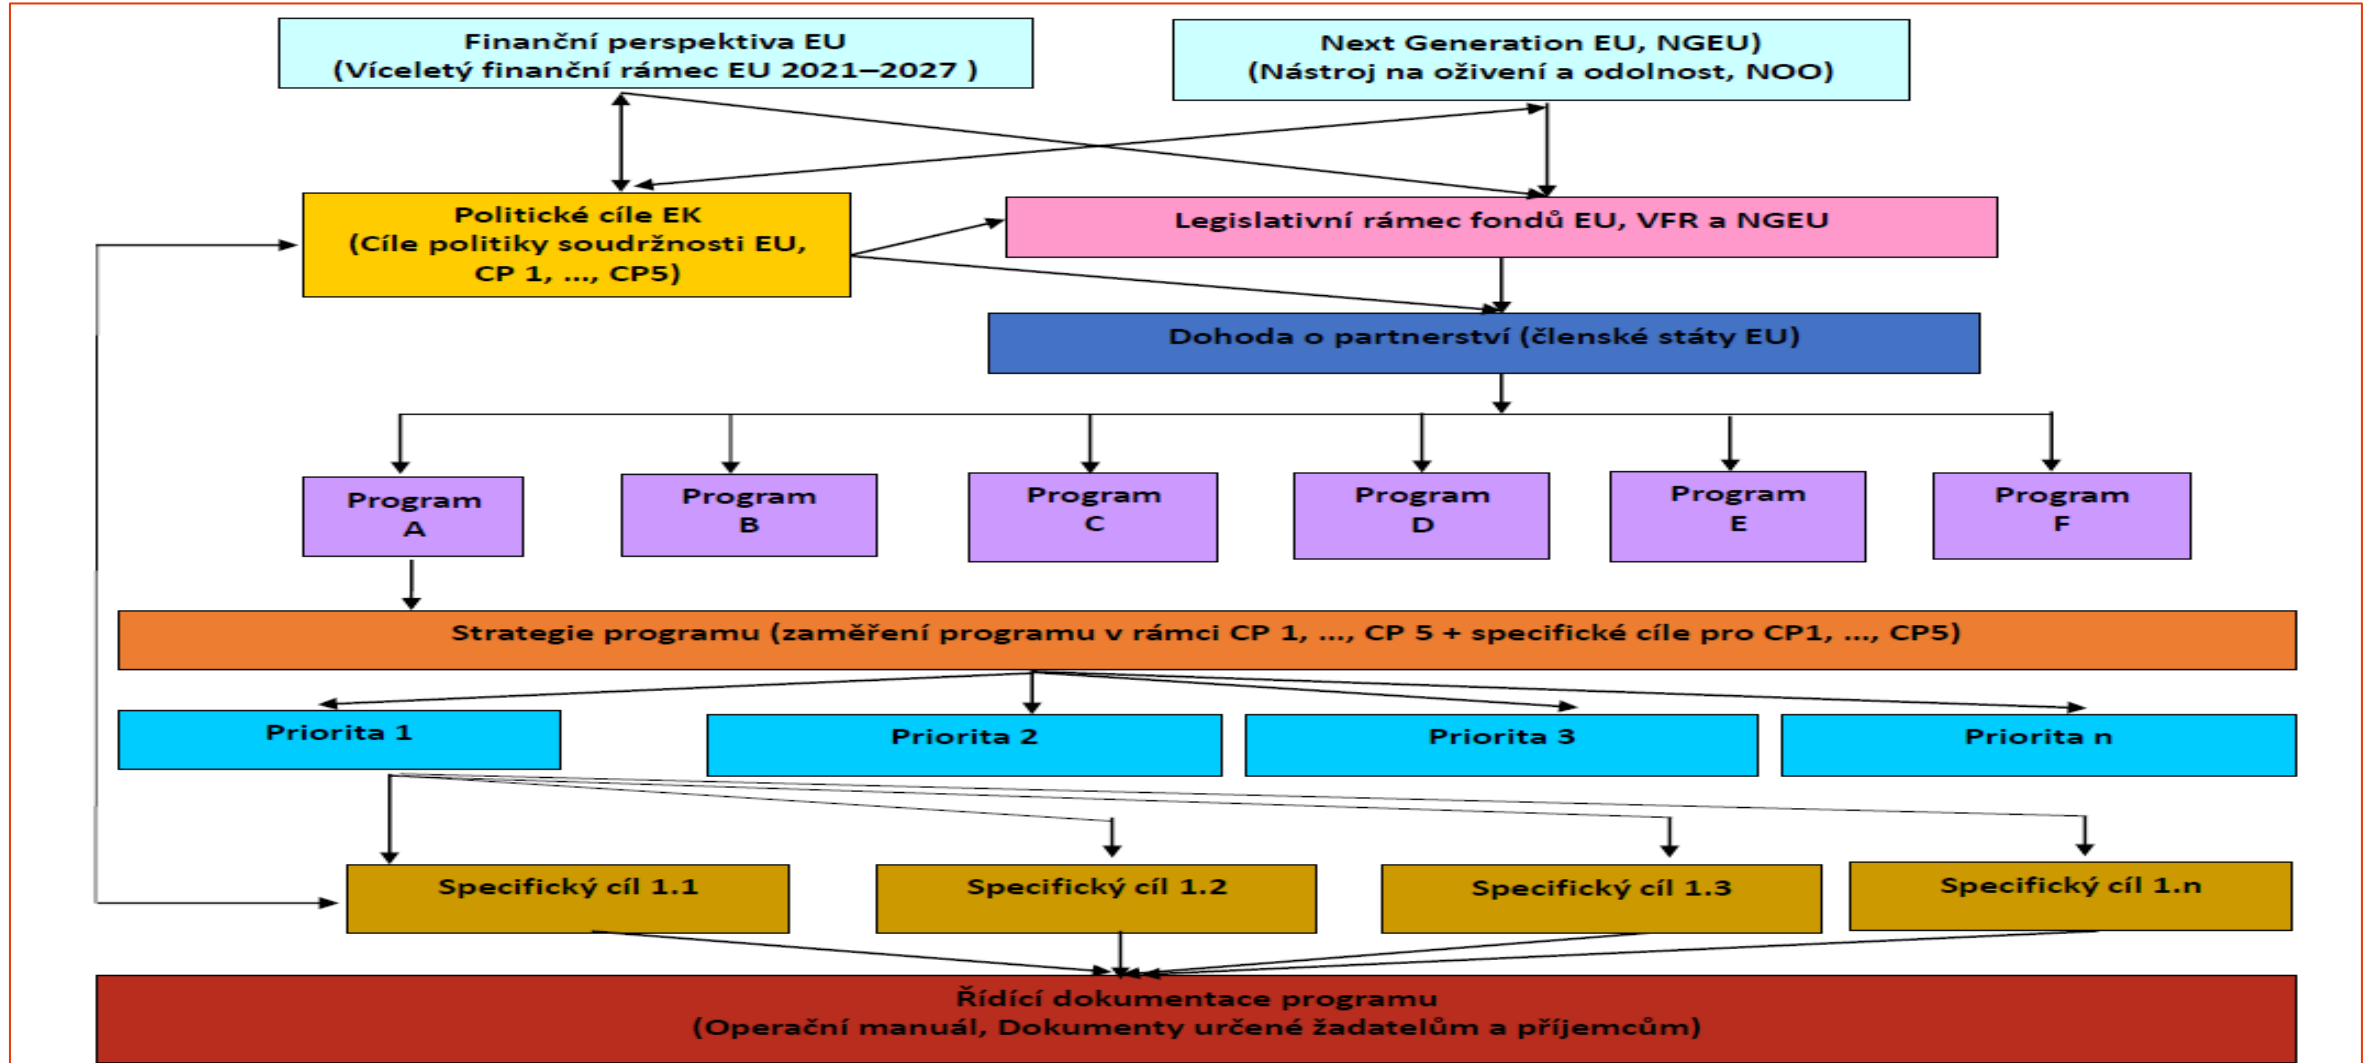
Finanční perspektiva EU
(Víceletý finanční rámec EU 2021–2027 )

Next Generation EU, NGEU)
(Nástroj na oživení a odolnost, NOO)

Politické cíle EK
(Cíle politiky soudržnosti EU, CP 1, ..., CP5)

Legislativní rámec fondů EU, VFR a NGEU

Dohoda o partnerství (členské státy EU)

Program A

Program B

Program C

Program D

Program E

Program F

Strategie programu (zaměření programu v rámci CP 1, ..., CP 5 + specifické cíle pro CP1, ..., CP5)

Priorita 1

Priorita 2

Priorita 3

Priorita n

Specifický cíl 1.1

Specifický cíl 1.2

Specifický cíl 1.3

Specifický cíl 1.n

Řídící dokumentace programu
(Operační manuál, Dokumenty určené žadatelům a příjemcům)